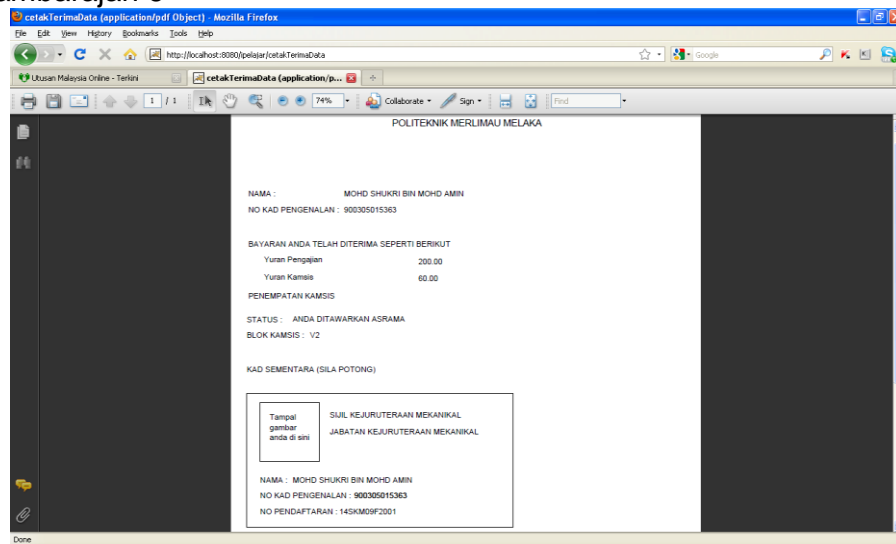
cetakTerimaData (application/pdf Object) - Mozilla Firefox

File Edit View History Bookmarks Tools Help

http://localhost:8080/ipelajar/cetakTerimaData

Google

Utusan Malaysia Online - Terkini

cetakTerimaData (application/p...

1 / 1

74%

Collaborate

Sign

Find

POLITEKNIK MERLIMAU MELAKA

NAMA : MOHD SHUKRI BIN MOHD AMIN

NO KAD PENGENALAN : 900305015363

BAYARAN ANDA TELAH DITERIMA SEPERTI BERIKUT

Yuran Pengajian 200.00

Yuran Kamsis 60.00

PENEMPATAN KAMSIS

STATUS : ANDA DITAWARKAN ASRAMA

BLOK KAMSIS : V2

KAD SEMENTARA (SILA POTONG)

Tampal gambar anda di sini

SIJIL KEJURUTERAAN MEKANIKAL

JABATAN KEJURUTERAAN MEKANIKAL

NAMA : MOHD SHUKRI BIN MOHD AMIN

NO KAD PENGENALAN : 900305015363

NO PENDAFTARAN : 14SKM09F2001

Done